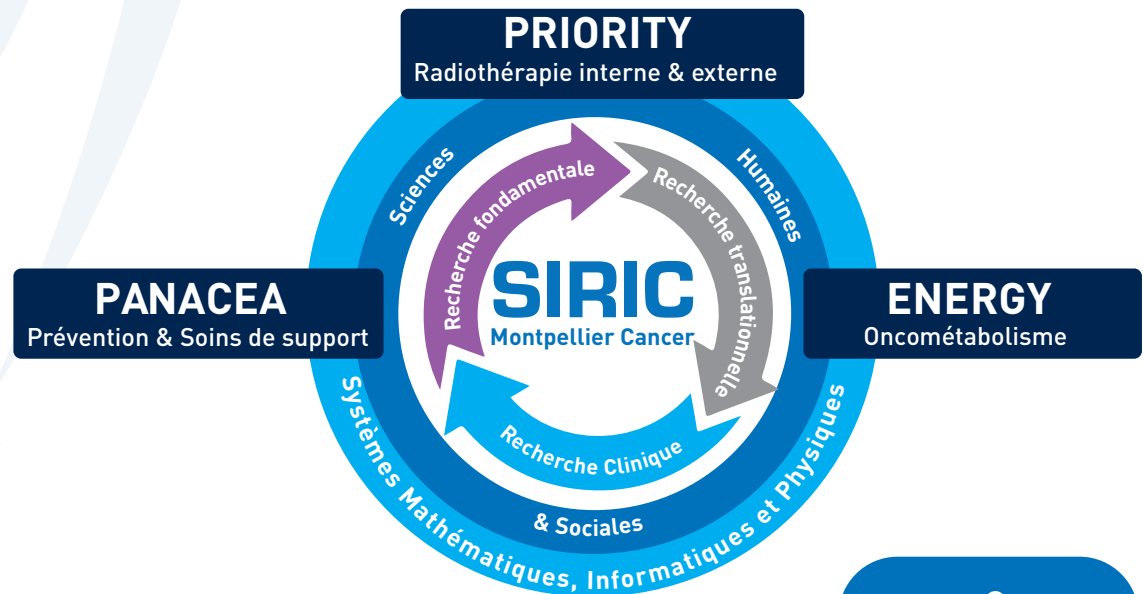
PRIORITY
Radiothérapie interne & externe

PANACEA
Prévention & Soins de support

ENERGY
Oncométabolisme

Sciences
Humaines
& Sociales

Recherche fondamentale
Recherche translationnelle
Recherche Clinique

SIRIC
Montpellier Cancer

Systèmes Mathématiques, Informatiques et Physiques